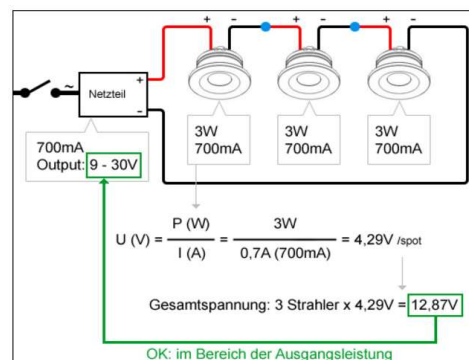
+ - + - + -

~

Netzteil

+

-

3W
700mA

3W
700mA

3W
700mA

700mA
Output: 9 - 30V

$U (V) = \frac{P (W)}{I (A)} = \frac{3W}{0{,}7A (700mA)} =$ 4,29V /spot

Gesamtspannung: 3 Strahler x 4,29V = 12,87V

OK: im Bereich der Ausgangsleistung